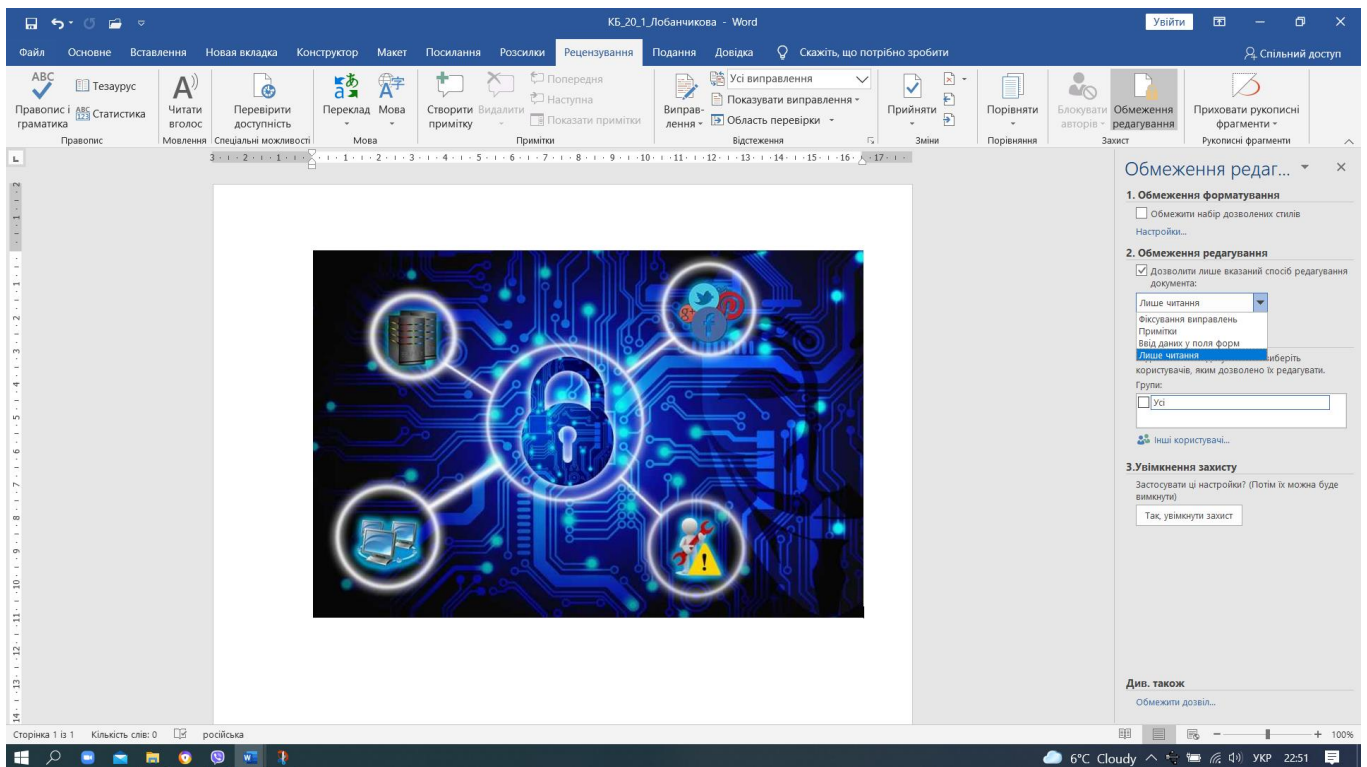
КБ_20_1_Лобанчикова - Word

Увійти

Файл Основне Вставлення Нова вкладка Конструктор Макет Посилання Розсилки Рецензування Подання Довідка Скажіть, що потрібно зробити

Спільний доступ

Правопис і граматика Тезаурус Статистика Правопис
Читати вголос Мовлення
Перевірити доступність Спеціальні можливості
Переклад Мова Мова
Створити примітку Видалити Попередня Наступна Показати примітки Примітки
Виправлення Усі виправлення Показувати виправлення Область перевірки Відстеження
Прийняти Зміни
Порівняти Порівняння
Блокувати авторів Обмеження редагування Захист
Приховати рукописні фрагменти Рукописні фрагменти

Обмеження редаг...

1. Обмеження форматування
Обмежити набір дозволених стилів
Настройки...

2. Обмеження редагування
Дозволити лише вказаний спосіб редагування документа:
Лише читання
Фіксування виправлень
Примітки
Ввід даних у поля форм
Лише читання
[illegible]иберіть користувачів, яким дозволено їх редагувати.
Групи:
Усі
Інші користувачі...

3.Увімкнення захисту
Застосувати ці настройки? (Потім їх можна буде вимкнути)
Так, увімкнути захист

Див. також
Обмежити дозвіл...

Сторінка 1 із 1 Кількість слів: 0 російська

100%

6°C Cloudy УКР 22:51